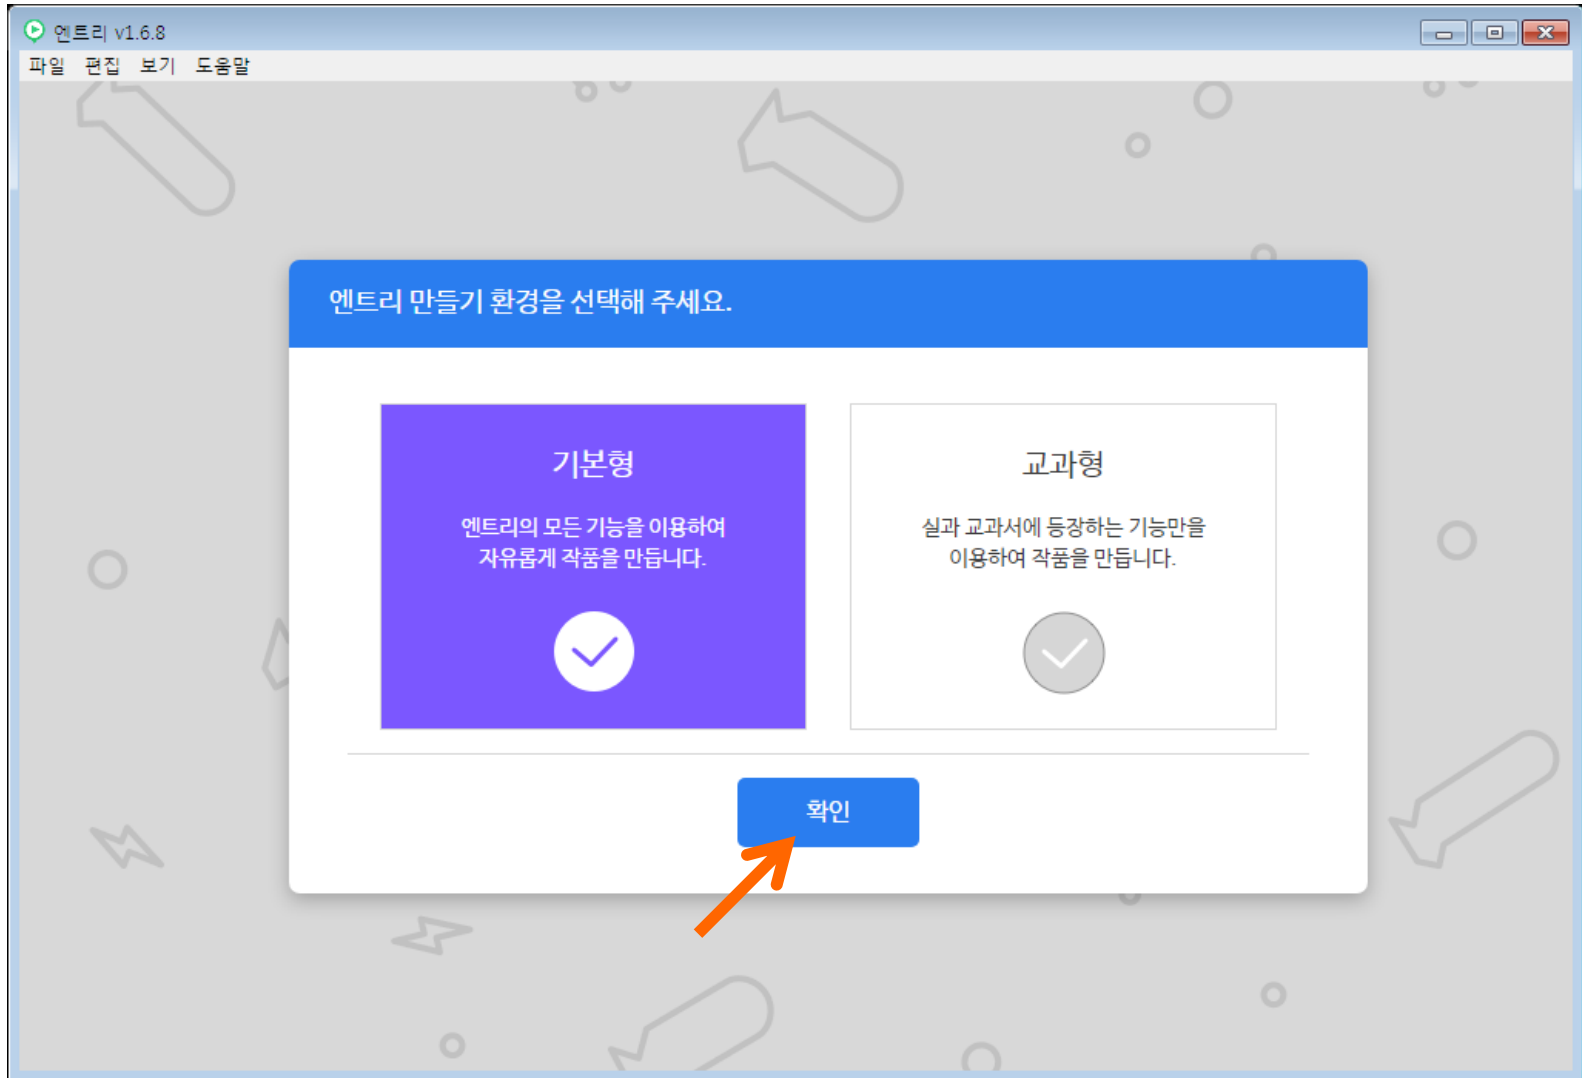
엔트리 v1.6.8

파일 편집 보기 도움말

엔트리 만들기 환경을 선택해 주세요.

기본형

엔트리의 모든 기능을 이용하여 자유롭게 작품을 만듭니다.

교과형

실과 교과서에 등장하는 기능만을 이용하여 작품을 만듭니다.

확인